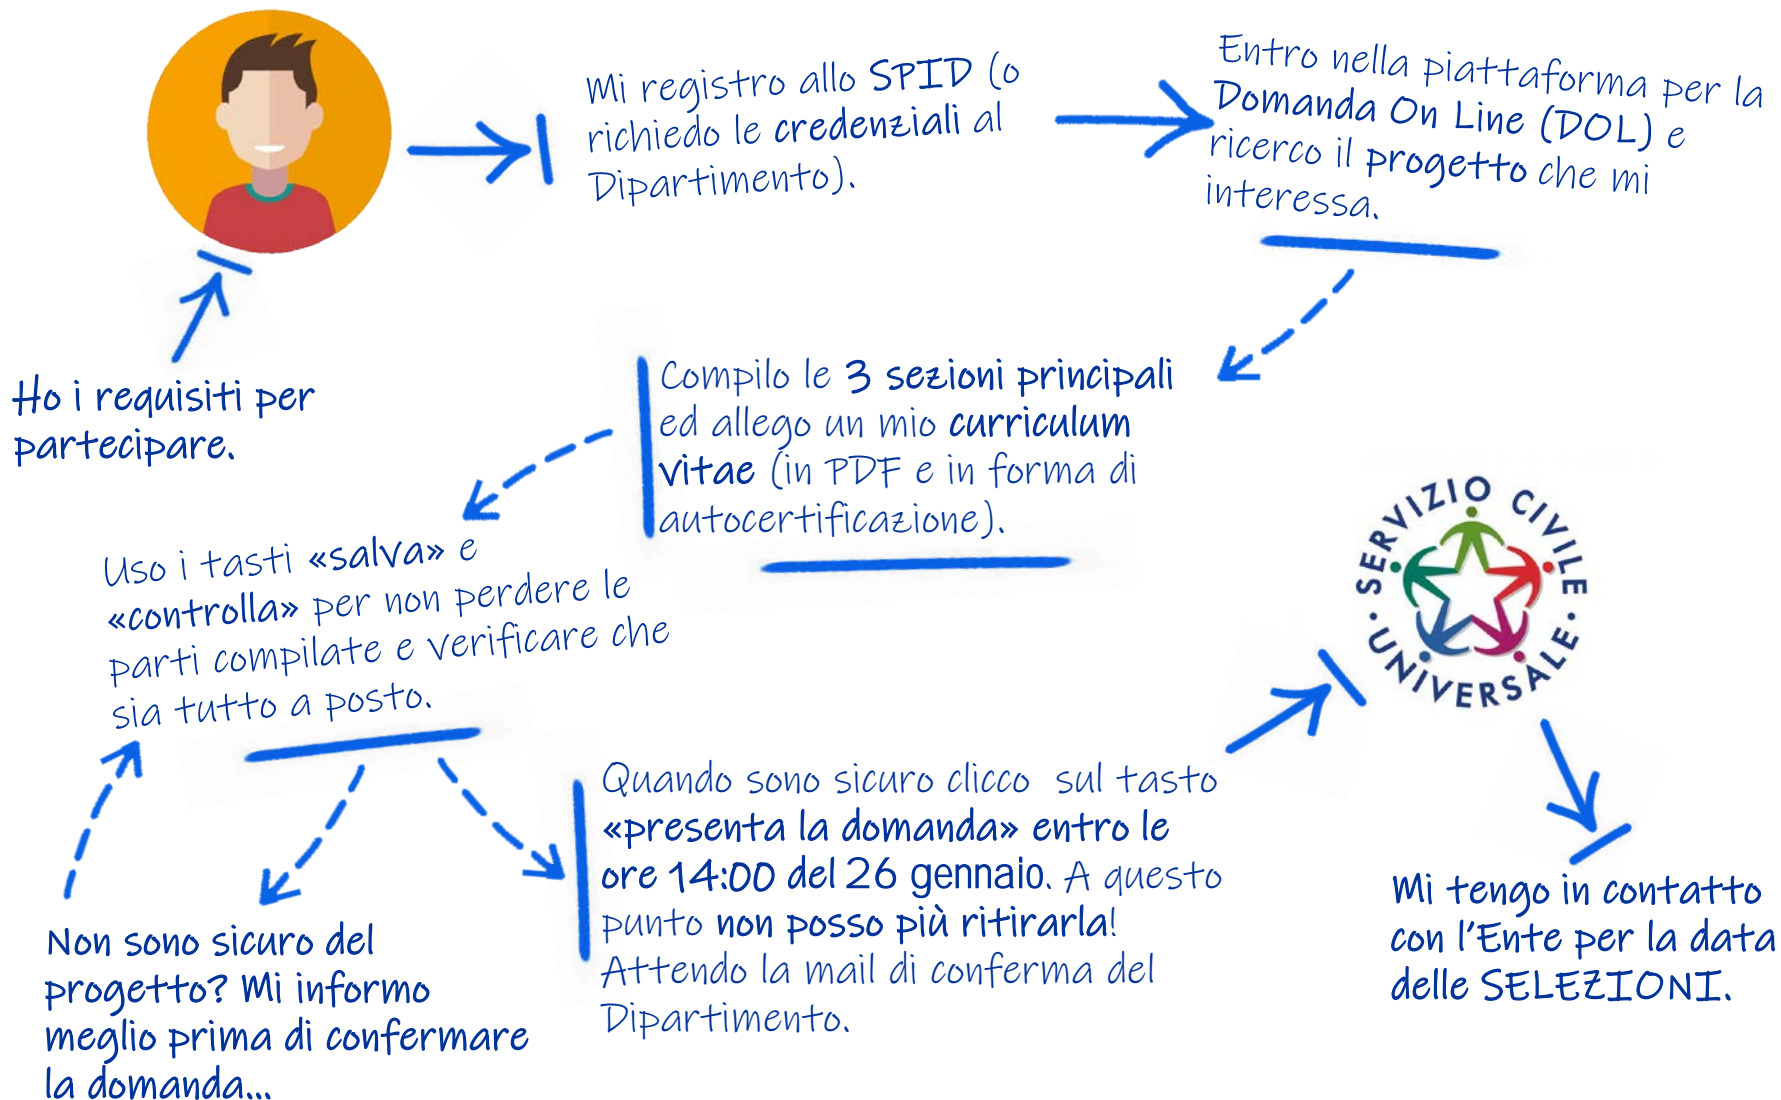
Ho i requisiti per partecipare.

Mi registro allo SPID (o richiedo le credenziali al Dipartimento).

Entro nella piattaforma per la Domanda On Line (DOL) e ricerco il progetto che mi interessa.

Compilo le 3 sezioni principali ed allego un mio curriculum vitae (in PDF e in forma di autocertificazione).

Uso i tasti «salva» e «controlla» per non perdere le parti compilate e verificare che sia tutto a posto.

Non sono sicuro del progetto? Mi informo meglio prima di confermare la domanda...

Quando sono sicuro clicco sul tasto «presenta la domanda» entro le ore 14:00 del 26 gennaio. A questo punto non posso più ritirarla! Attendo la mail di conferma del Dipartimento.

SERVIZIO CIVILE UNIVERSALE

Mi tengo in contatto con l'Ente per la data delle SELEZIONI.